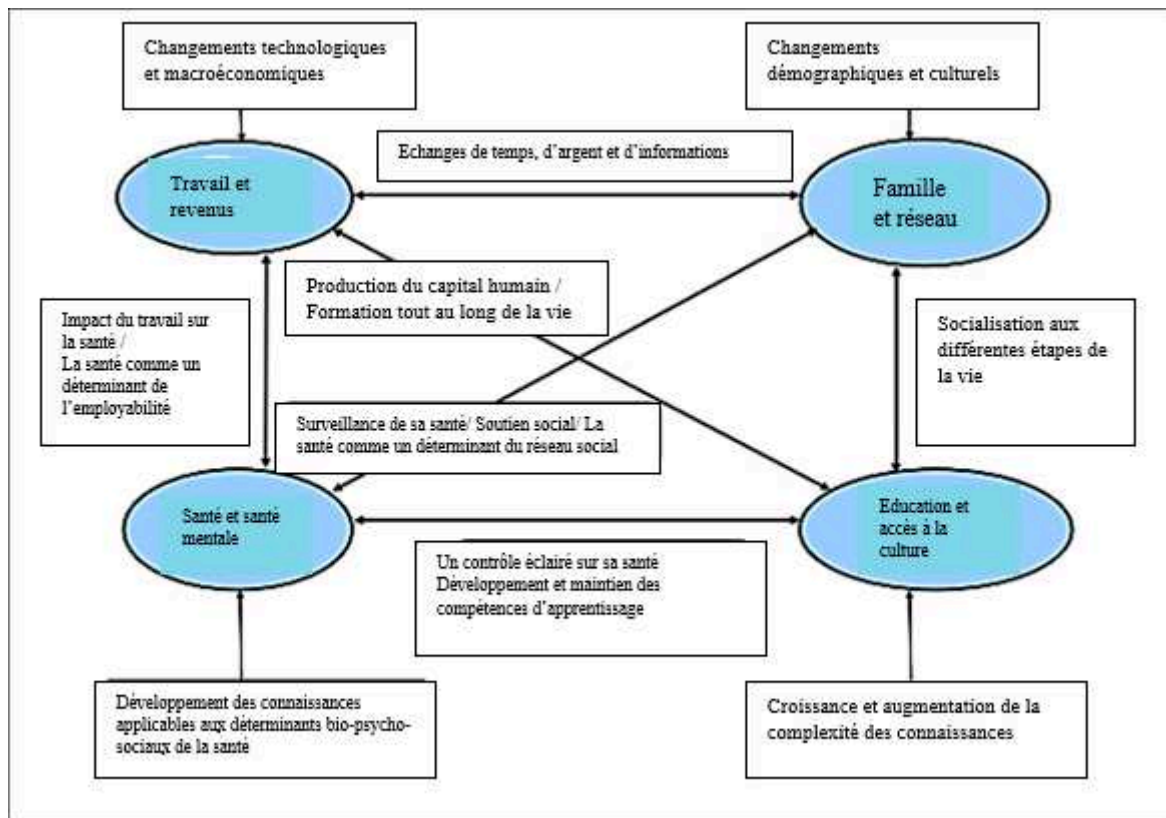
Changements technologiques et macroéconomiques

Changements démographiques et culturels

Echanges de temps, d'argent et d'informations

Travail et revenus

Famille et réseau

Production du capital humain / Formation tout au long de la vie

Impact du travail sur la santé / La santé comme un déterminant de l'employabilité

Socialisation aux différentes étapes de la vie

Surveillance de sa santé/ Soutien social/ La santé comme un déterminant du réseau social

Santé et santé mentale

Education et accès à la culture

Un contrôle éclairé sur sa santé Développement et maintien des compétences d'apprentissage

Développement des connaissances applicables aux déterminants bio-psycho-sociaux de la santé

Croissance et augmentation de la complexité des connaissances